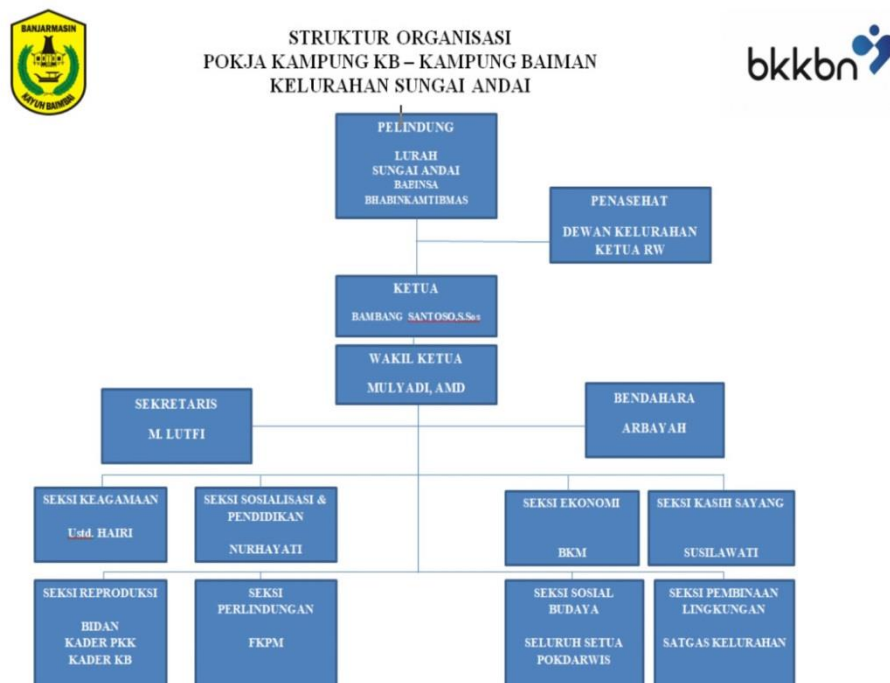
BANJARMASIN
KAYUH BAIMBAI

STRUKTUR ORGANISASI
POKJA KAMPUNG KB – KAMPUNG BAIMAN
KELURAHAN SUNGAI ANDAI

bkkbn

PELINDUNG

LURAH
SUNGAI ANDAI
BABINSA
BHABINKAMTIBMAS

PENASEHAT

DEWAN KELURAHAN
KETUA RW

KETUA

BAMBANG SANTOSO.S.Sos

WAKIL KETUA

MULYADI, AMD

SEKRETARIS

M. LUTFI

BENDAHARA

ARBAYAH

SEKSI KEAGAMAAN

Ustd. HAIRI

SEKSI SOSIALISASI & PENDIDIKAN

NURHAYATI

SEKSI EKONOMI

BKM

SEKSI KASIH SAYANG

SUSILAWATI

SEKSI REPRODUKSI

BIDAN
KADER PKK
KADER KB

SEKSI PERLINDUNGAN

FKPM

SEKSI SOSIAL BUDAYA

SELURUH SETUA
POKDARWIS

SEKSI PEMBINAAN LINGKUNGAN

SATGAS KELURAHAN